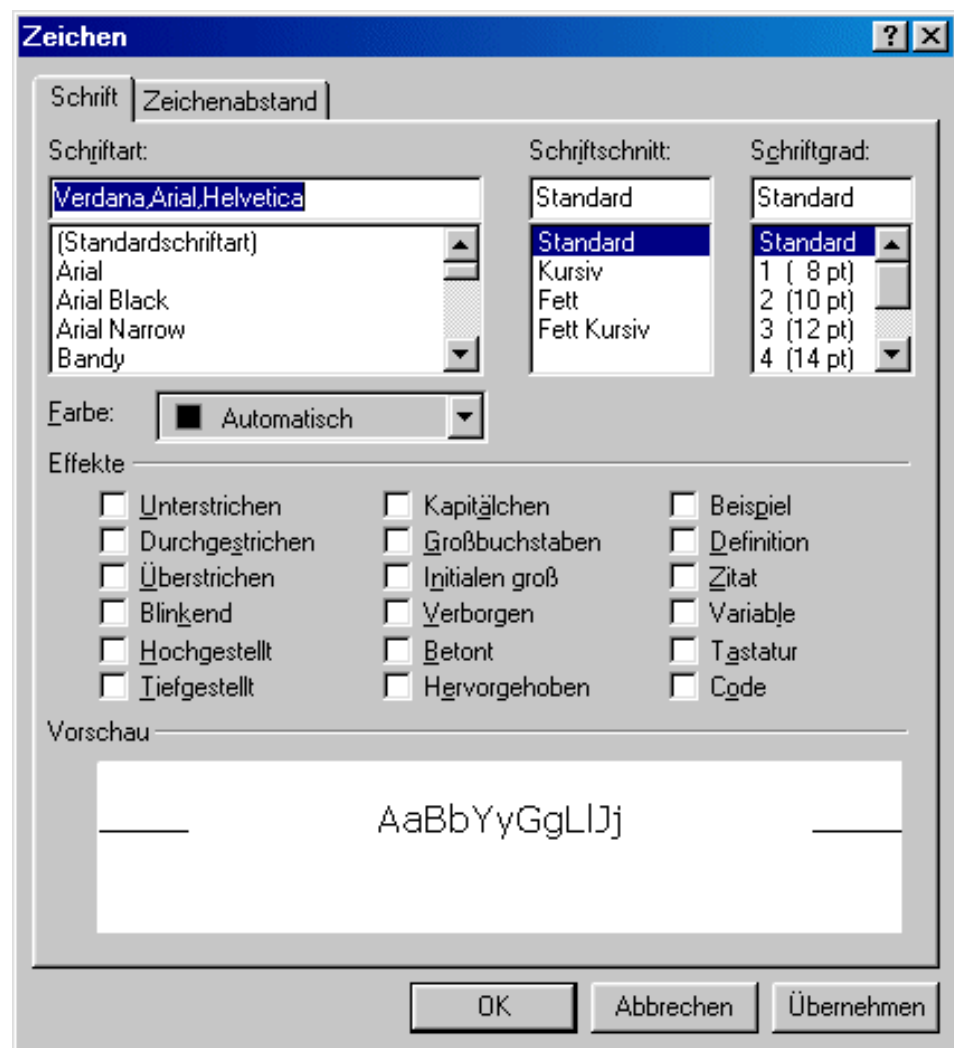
Zeichen

?

Schrift
Zeichenabstand

Schriftart:
Verdana,Arial,Helvetica
(Standardschriftart)
Arial
Arial Black
Arial Narrow
Bandy

Schriftschnitt:
Standard
Standard
Kursiv
Fett
Fett Kursiv

Schriftgrad:
Standard
Standard
1 ( 8 pt)
2 (10 pt)
3 (12 pt)
4 (14 pt)

Farbe:
Automatisch

Effekte
Unterstrichen
Durchgestrichen
Überstrichen
Blinkend
Hochgestellt
Tiefgestellt
Kapitälchen
Großbuchstaben
Initialen groß
Verborgen
Betont
Hervorgehoben
Beispiel
Definition
Zitat
Variable
Tastatur
Code

Vorschau
AaBbYyGgLlJj

OK
Abbrechen
Übernehmen